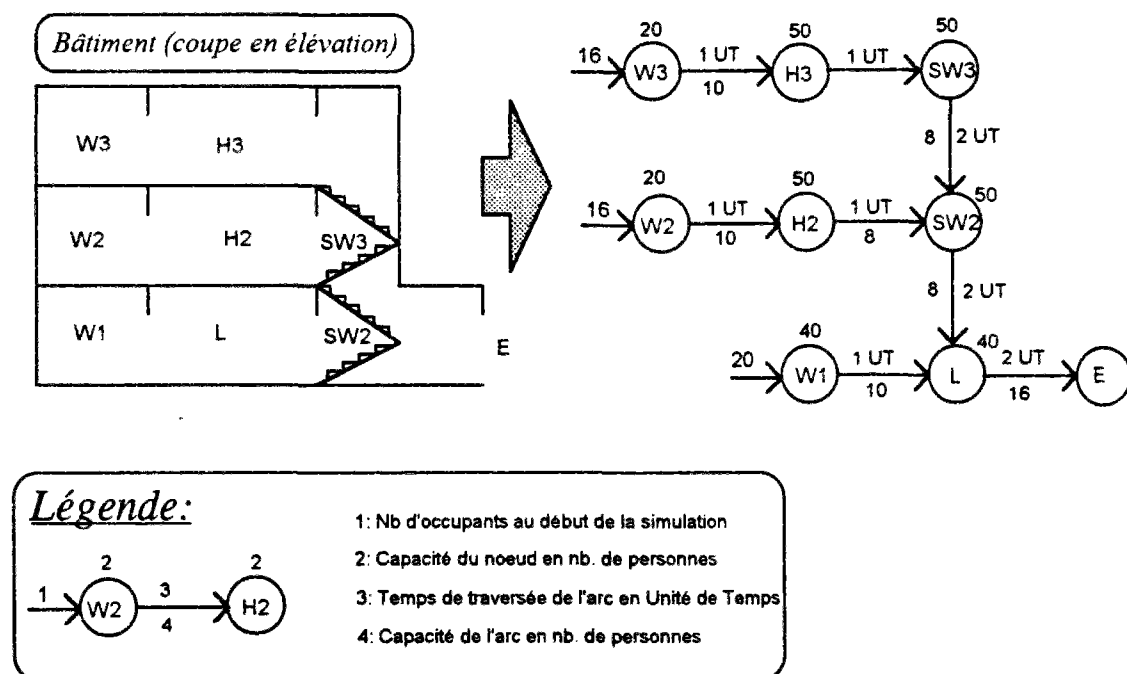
Bâtiment (coupe en élévation)

W3 H3

W2 H2 SW3

W1 L SW2

E

20 50 50

16 W3 1 UT 10 H3 1 UT SW3

8 2 UT

20 50 50

16 W2 1 UT 10 H2 1 UT 8 SW2

8 2 UT

40 40

20 W1 1 UT 10 L 2 UT 16 E

Légende:

2 2

1 W2 3 4 H2

1: Nb d'occupants au début de la simulation

2: Capacité du noeud en nb. de personnes

3: Temps de traversée de l'arc en Unité de Temps

4: Capacité de l'arc en nb. de personnes